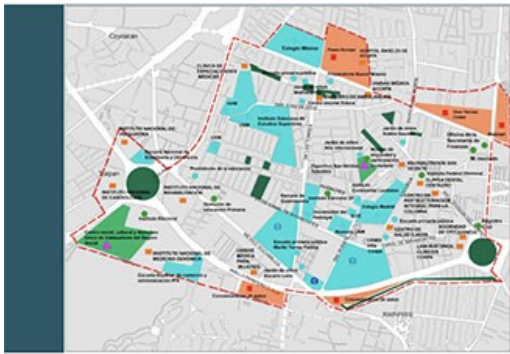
Coyoacán

Colegio Mexico

HOSPITAL ÁNGELES DE

CLÍNICA DE ESPECIALIDADES MÉDICAS

INSTITUTO NACIONAL DE

Instituto Nacional de Estudios Superiores

Tlalpan

INSTITUTO NACIONAL DE

Colegio Madrid

Escuela primaria

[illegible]

Xochimilco